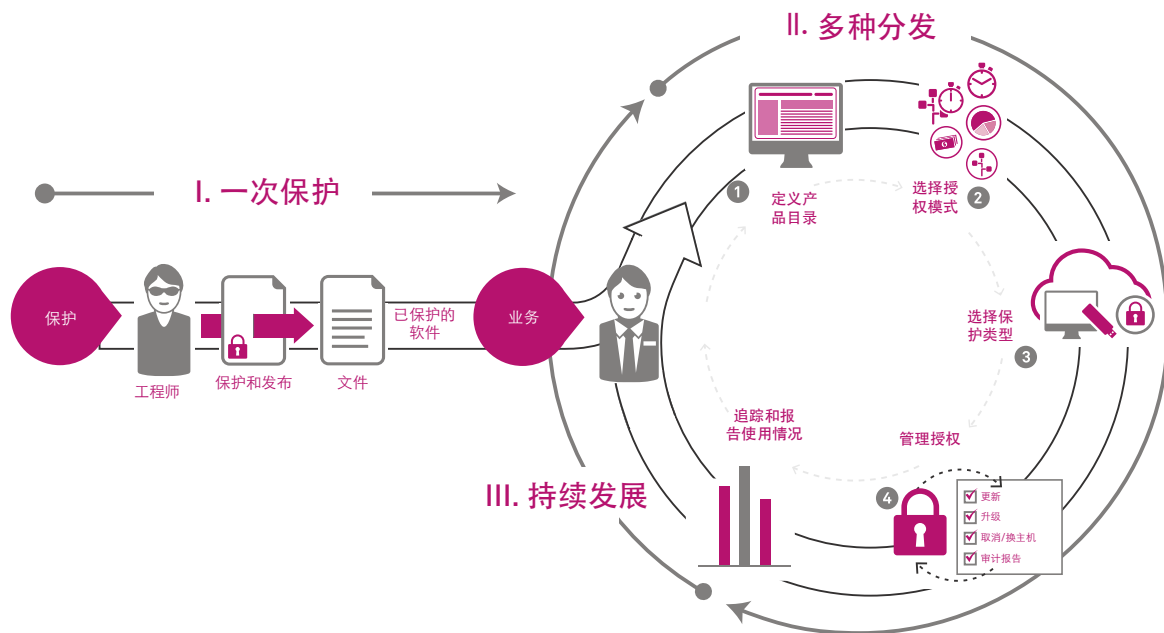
II. 多种分发

I. 一次保护

保护

工程师

保护和发布

文件

已保护的软件

业务

1 定义产品目录

选择授权模式 2

选择保护类型 3

管理授权

追踪和报告使用情况

III. 持续发展

4

更新
升级
取消/换主机
审计报告